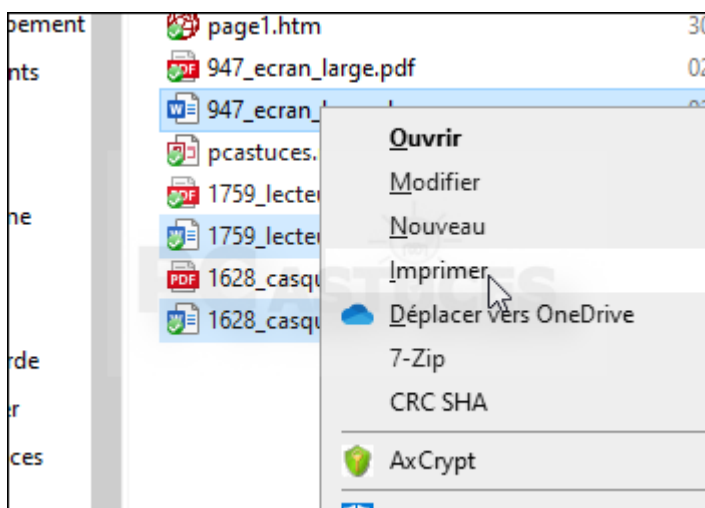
pement
nts
ne
rde
er
ces

page1.htm
30
947_ecran_large.pdf
02
947_ecran_
pcastuces.
1759_lecte
1759_lecte
1628_casqu
1628_casqu

Ouvrir
Modifier
Nouveau
Imprimer
Déplacer vers OneDrive
7-Zip
CRC SHA
AxCrypt